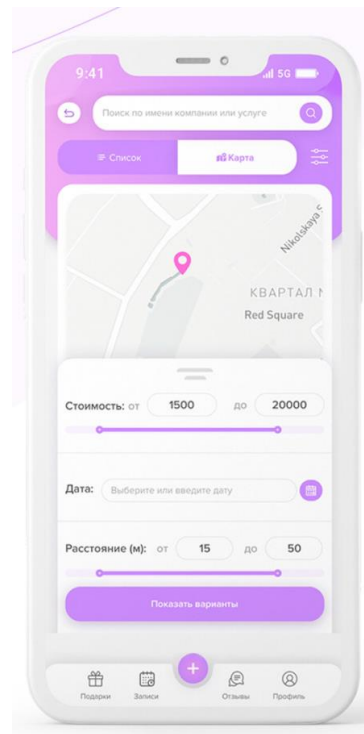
9:41
5G

Поиск по имени компании или услуге

Список
Карта

Nikolskaya
КВАРТАЛ
Red Square

Стоимость: от 1500 до 20000

Дата: Выберите или введите дату

Расстояние (м): от 15 до 50

Показать варианты

Подарки
Записи
+
Отзывы
Профиль